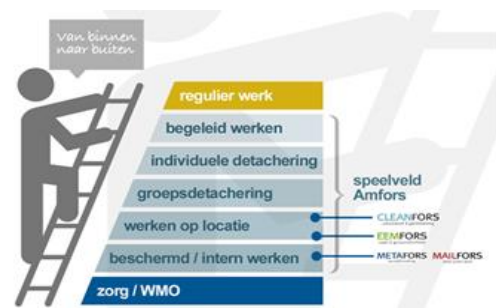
Van binnen naar buiten

regulier werk

begeleid werken

individuele detachering

groepsdetachering

werken op locatie

beschermd / intern werken

zorg / WMO

speelveld Amfors

CLEANFORS

EEMFORS

METAFORS

MAILFORS